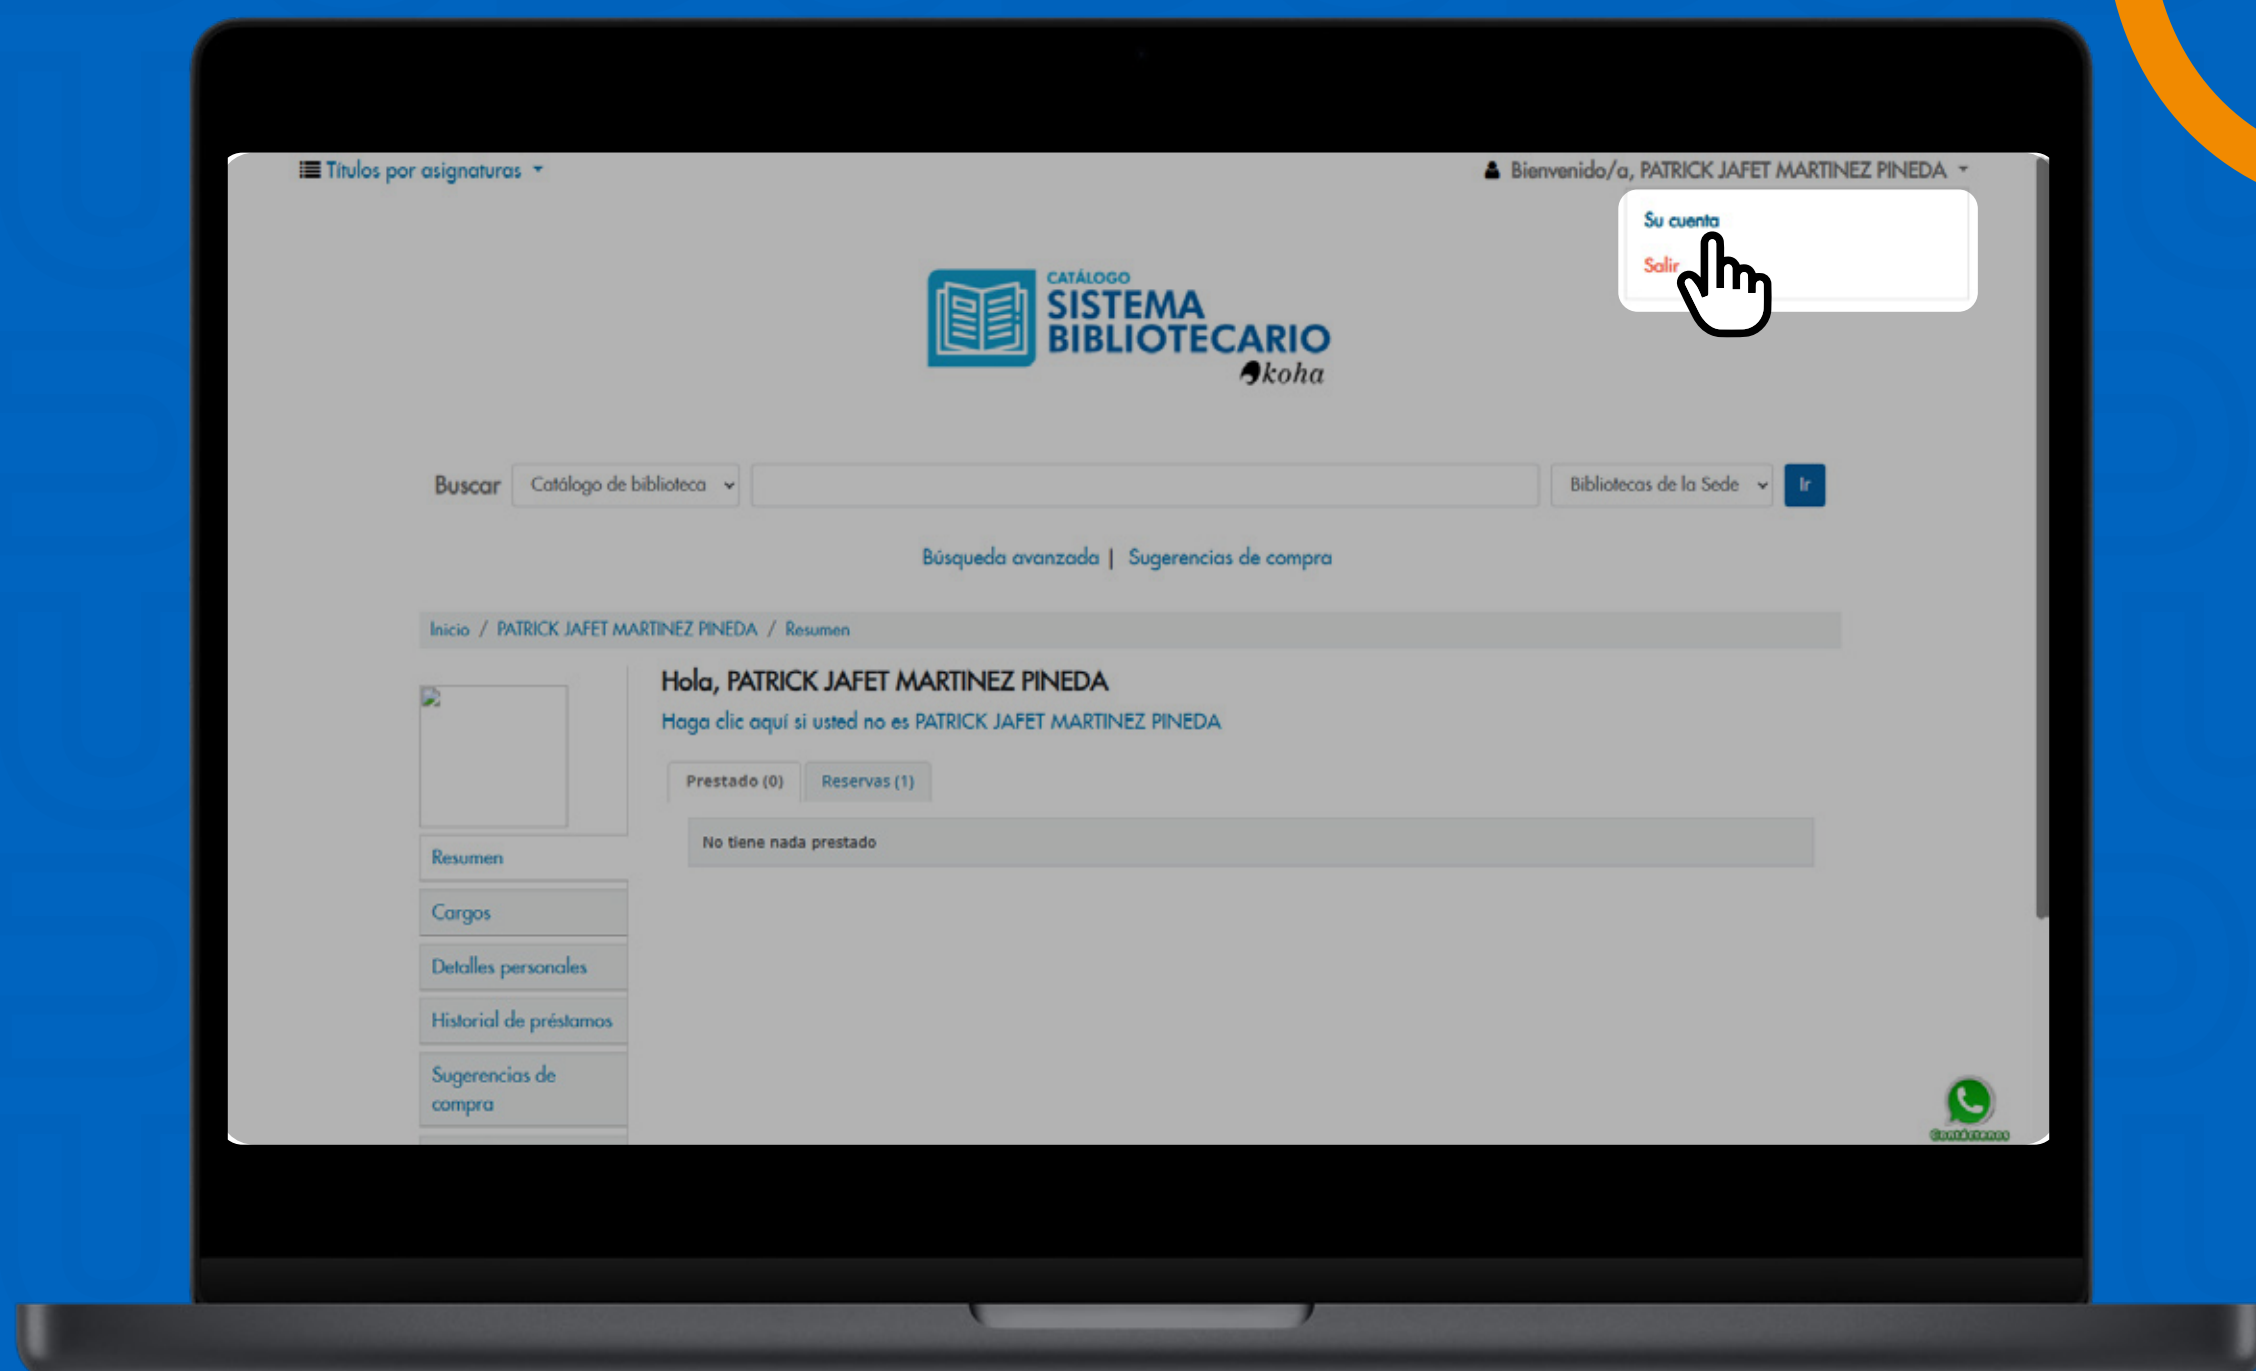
Títulos por asignaturas

Bienvenido/a, PATRICK JAFET MARTINEZ PINEDA

Su cuenta
Salir

CATÁLOGO
SISTEMA
BIBLIOTECARIO
koha

Buscar Catálogo de biblioteca Bibliotecas de la Sede Ir

Búsqueda avanzada | Sugerencias de compra

Inicio / PATRICK JAFET MARTINEZ PINEDA / Resumen

Hola, PATRICK JAFET MARTINEZ PINEDA

Haga clic aquí si usted no es PATRICK JAFET MARTINEZ PINEDA

Prestado (0) Reservas (1)

No tiene nada prestado

Resumen
Cargos
Detalles personales
Historial de préstamos
Sugerencias de compra

Contáctenos